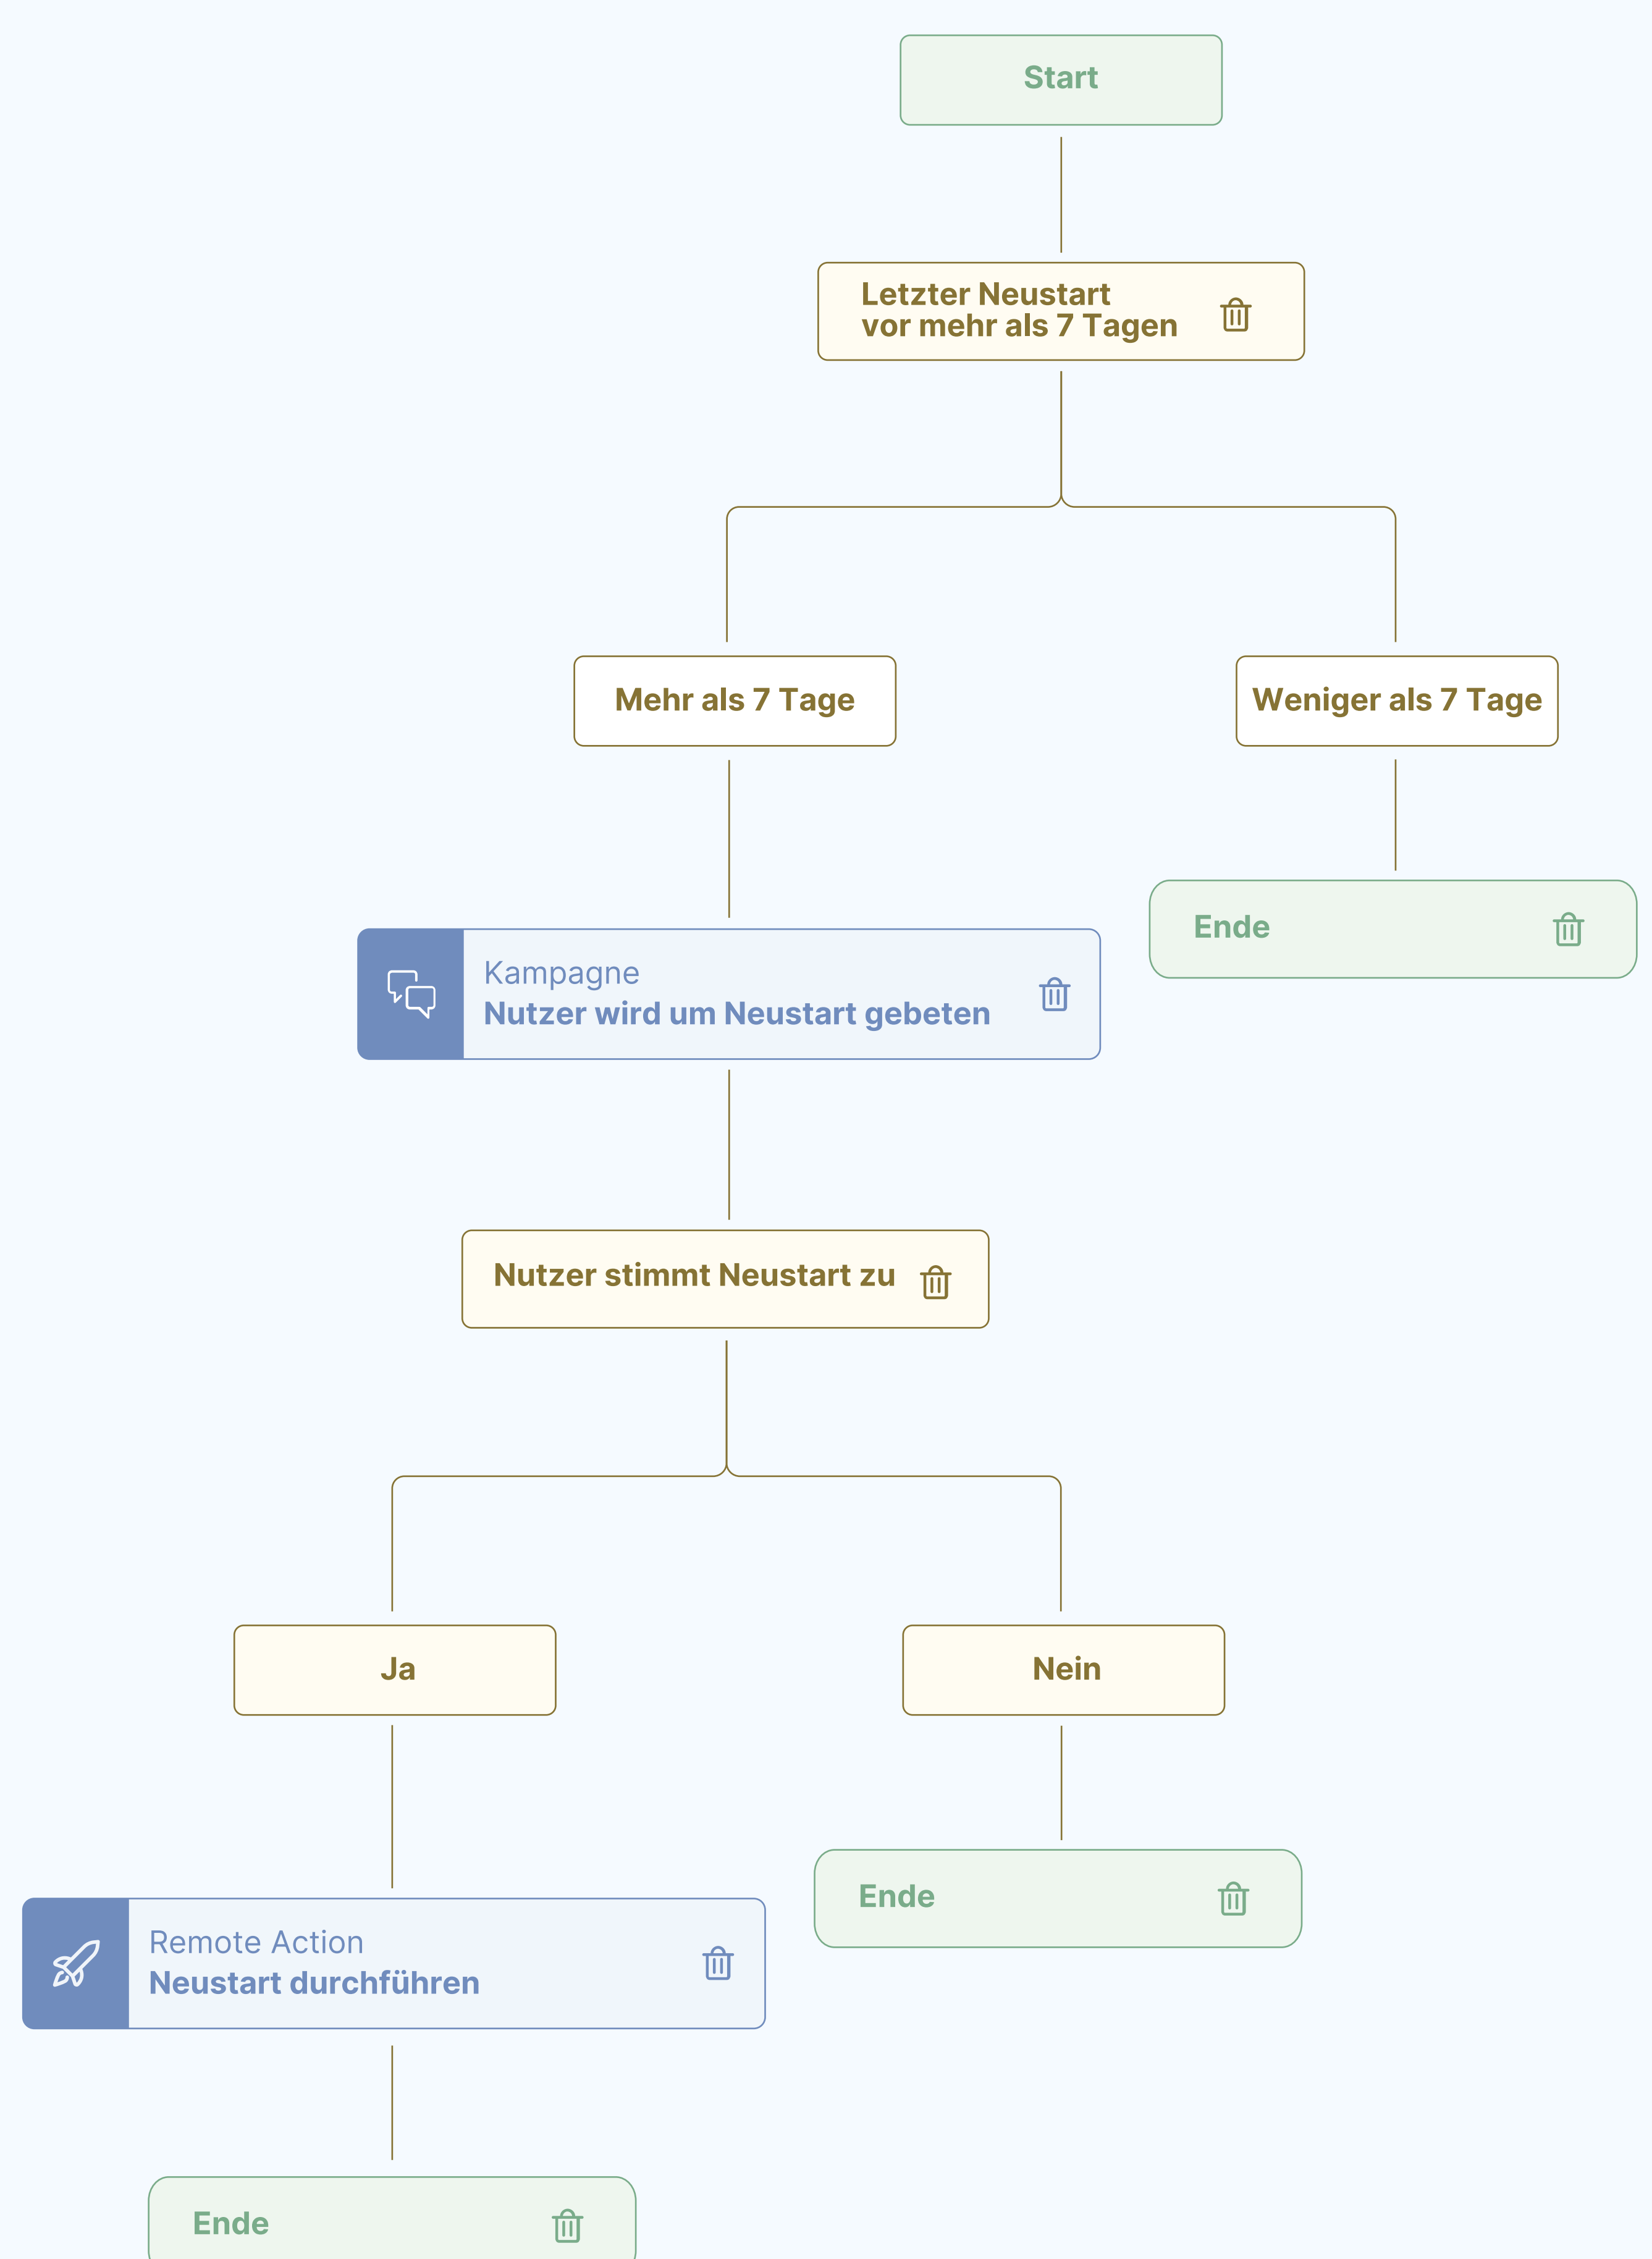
Start

Letzter Neustart
vor mehr als 7 Tagen

Mehr als 7 Tage

Weniger als 7 Tage

Ende

Kampagne
Nutzer wird um Neustart gebeten

Nutzer stimmt Neustart zu

Ja

Nein

Remote Action
Neustart durchführen

Ende

Ende